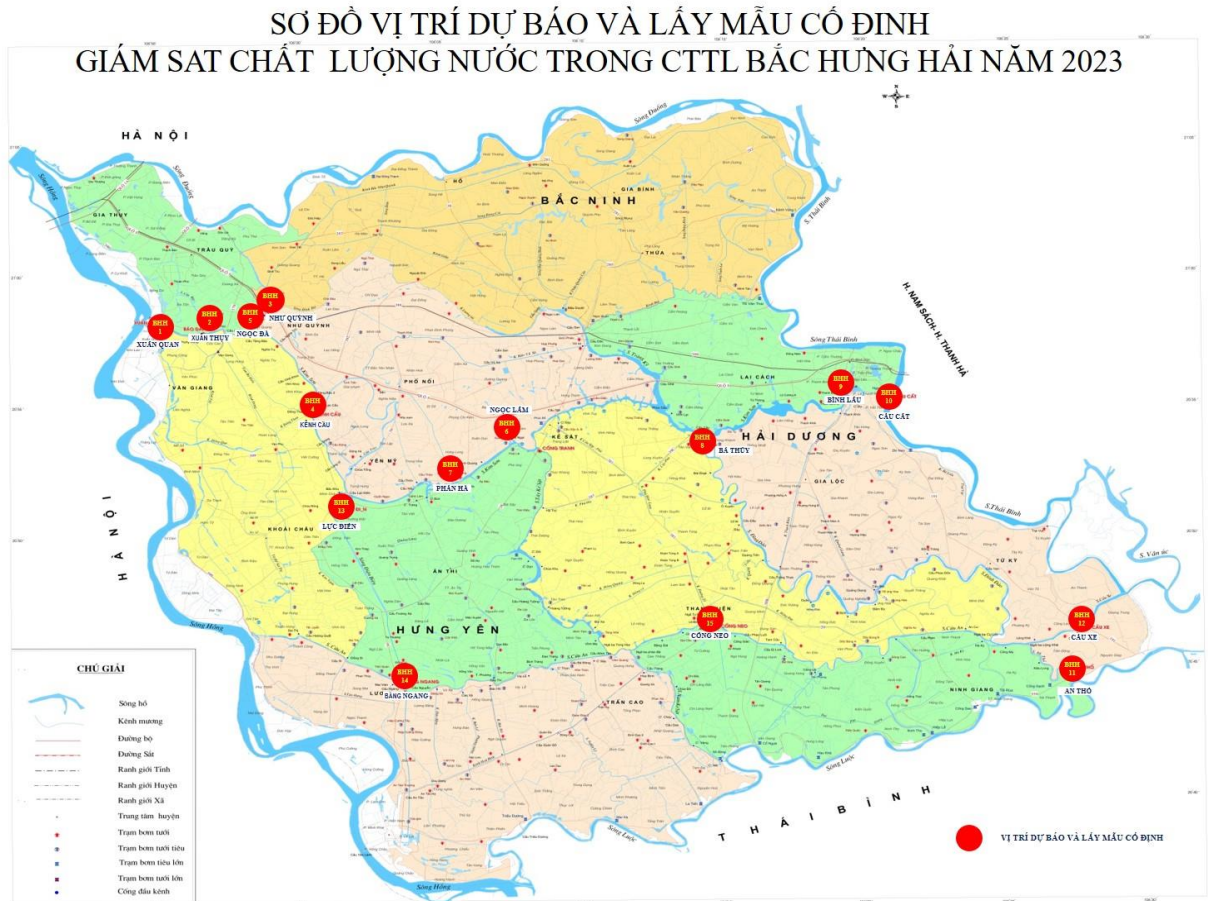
SƠ ĐỒ VỊ TRÍ DỰ BÁO VÀ LẤY MẪU CỐ ĐỊNH
GIÁM SAT CHẤT LƯỢNG NƯỚC TRONG CTTL BẮC HƯNG HẢI NĂM 2023

HÀ NỘI

Sông Đuống

BẮC NINH

GIA THỤY

TRÂU QUỲ

GIA BÌNH

THỪA

S. Thái Bình

H. NAM SÁCH-H. THANH HÀ

BHH 1
XUÂN QUAN

BHH 2
XUÂN THỤY

BHH 5
NGỌC ĐÀ

BHH 3
NHƯ QUỲNH

NHƯ QUỲNH

VĂN GIANG

PHỐ NỐI

Sông Thái Bình

LAI CÁCH

BHH 9
BÌNH LÂU

BHH 10
CẦU CẤT

BHH 4
KÊNH CẦU

NGỌC LÂM

BHH 6

KẺ SẶT

BHH 8
BÁ THỦY

HẢI DƯƠNG

BHH 7
PHAN HÀ

GIA LỘC

BHH 13
LỰC ĐIỀN

KHOÁI CHÂU

S.Thái Bình

S. Văn úc

HÀ NỘI

ÂN THI

TỨ KỲ

BHH 15
CỐNG NEO

BHH 12
CẦU XE

HƯNG YÊN

Sông Hồng

BHH 11
AN THỔ

BHH 14
SÀNG NGANG

TRẦN CAO

NINH GIANG

CHÚ GIẢI

Sông hồ

Kênh mương

Đường bộ

Đường Sắt

Ranh giới Tỉnh

Ranh giới Huyện

Ranh giới Xã

Trung tâm huyện

Trạm bơm tưới

Trạm bơm tưới tiêu

Trạm bơm tiêu lớn

Trạm bơm tưới lớn

Cống đầu kênh

Sông Luộc

THÁI BÌNH

VỊ TRÍ DỰ BÁO VÀ LẤY MẪU CỐ ĐỊNH

Sông Hồng